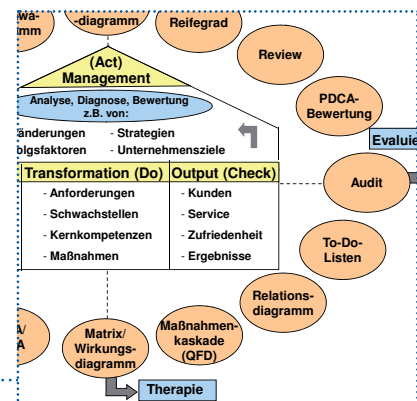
wä-
mm

-diagramm

Reifegrad

Review

(Act)
Management

Analyse, Diagnose, Bewertung
z.B. von:

änderungen
lgsfaktoren

- Strategien
- Unternehmensziele

PDCA-
Bewertung

Evaluie

Transformation (Do)

- Anforderungen
- Schwachstellen
- Kernkompetenzen
- Maßnahmen

Output (Check)

- Kunden
- Service
- Zufriedenheit
- Ergebnisse

Audit

To-Do-
Listen

Relations-
diagramm

A/
A

Matrix/
Wirkungs-
diagramm

Maßnahmen-
kaskade
(QFD)

Therapie